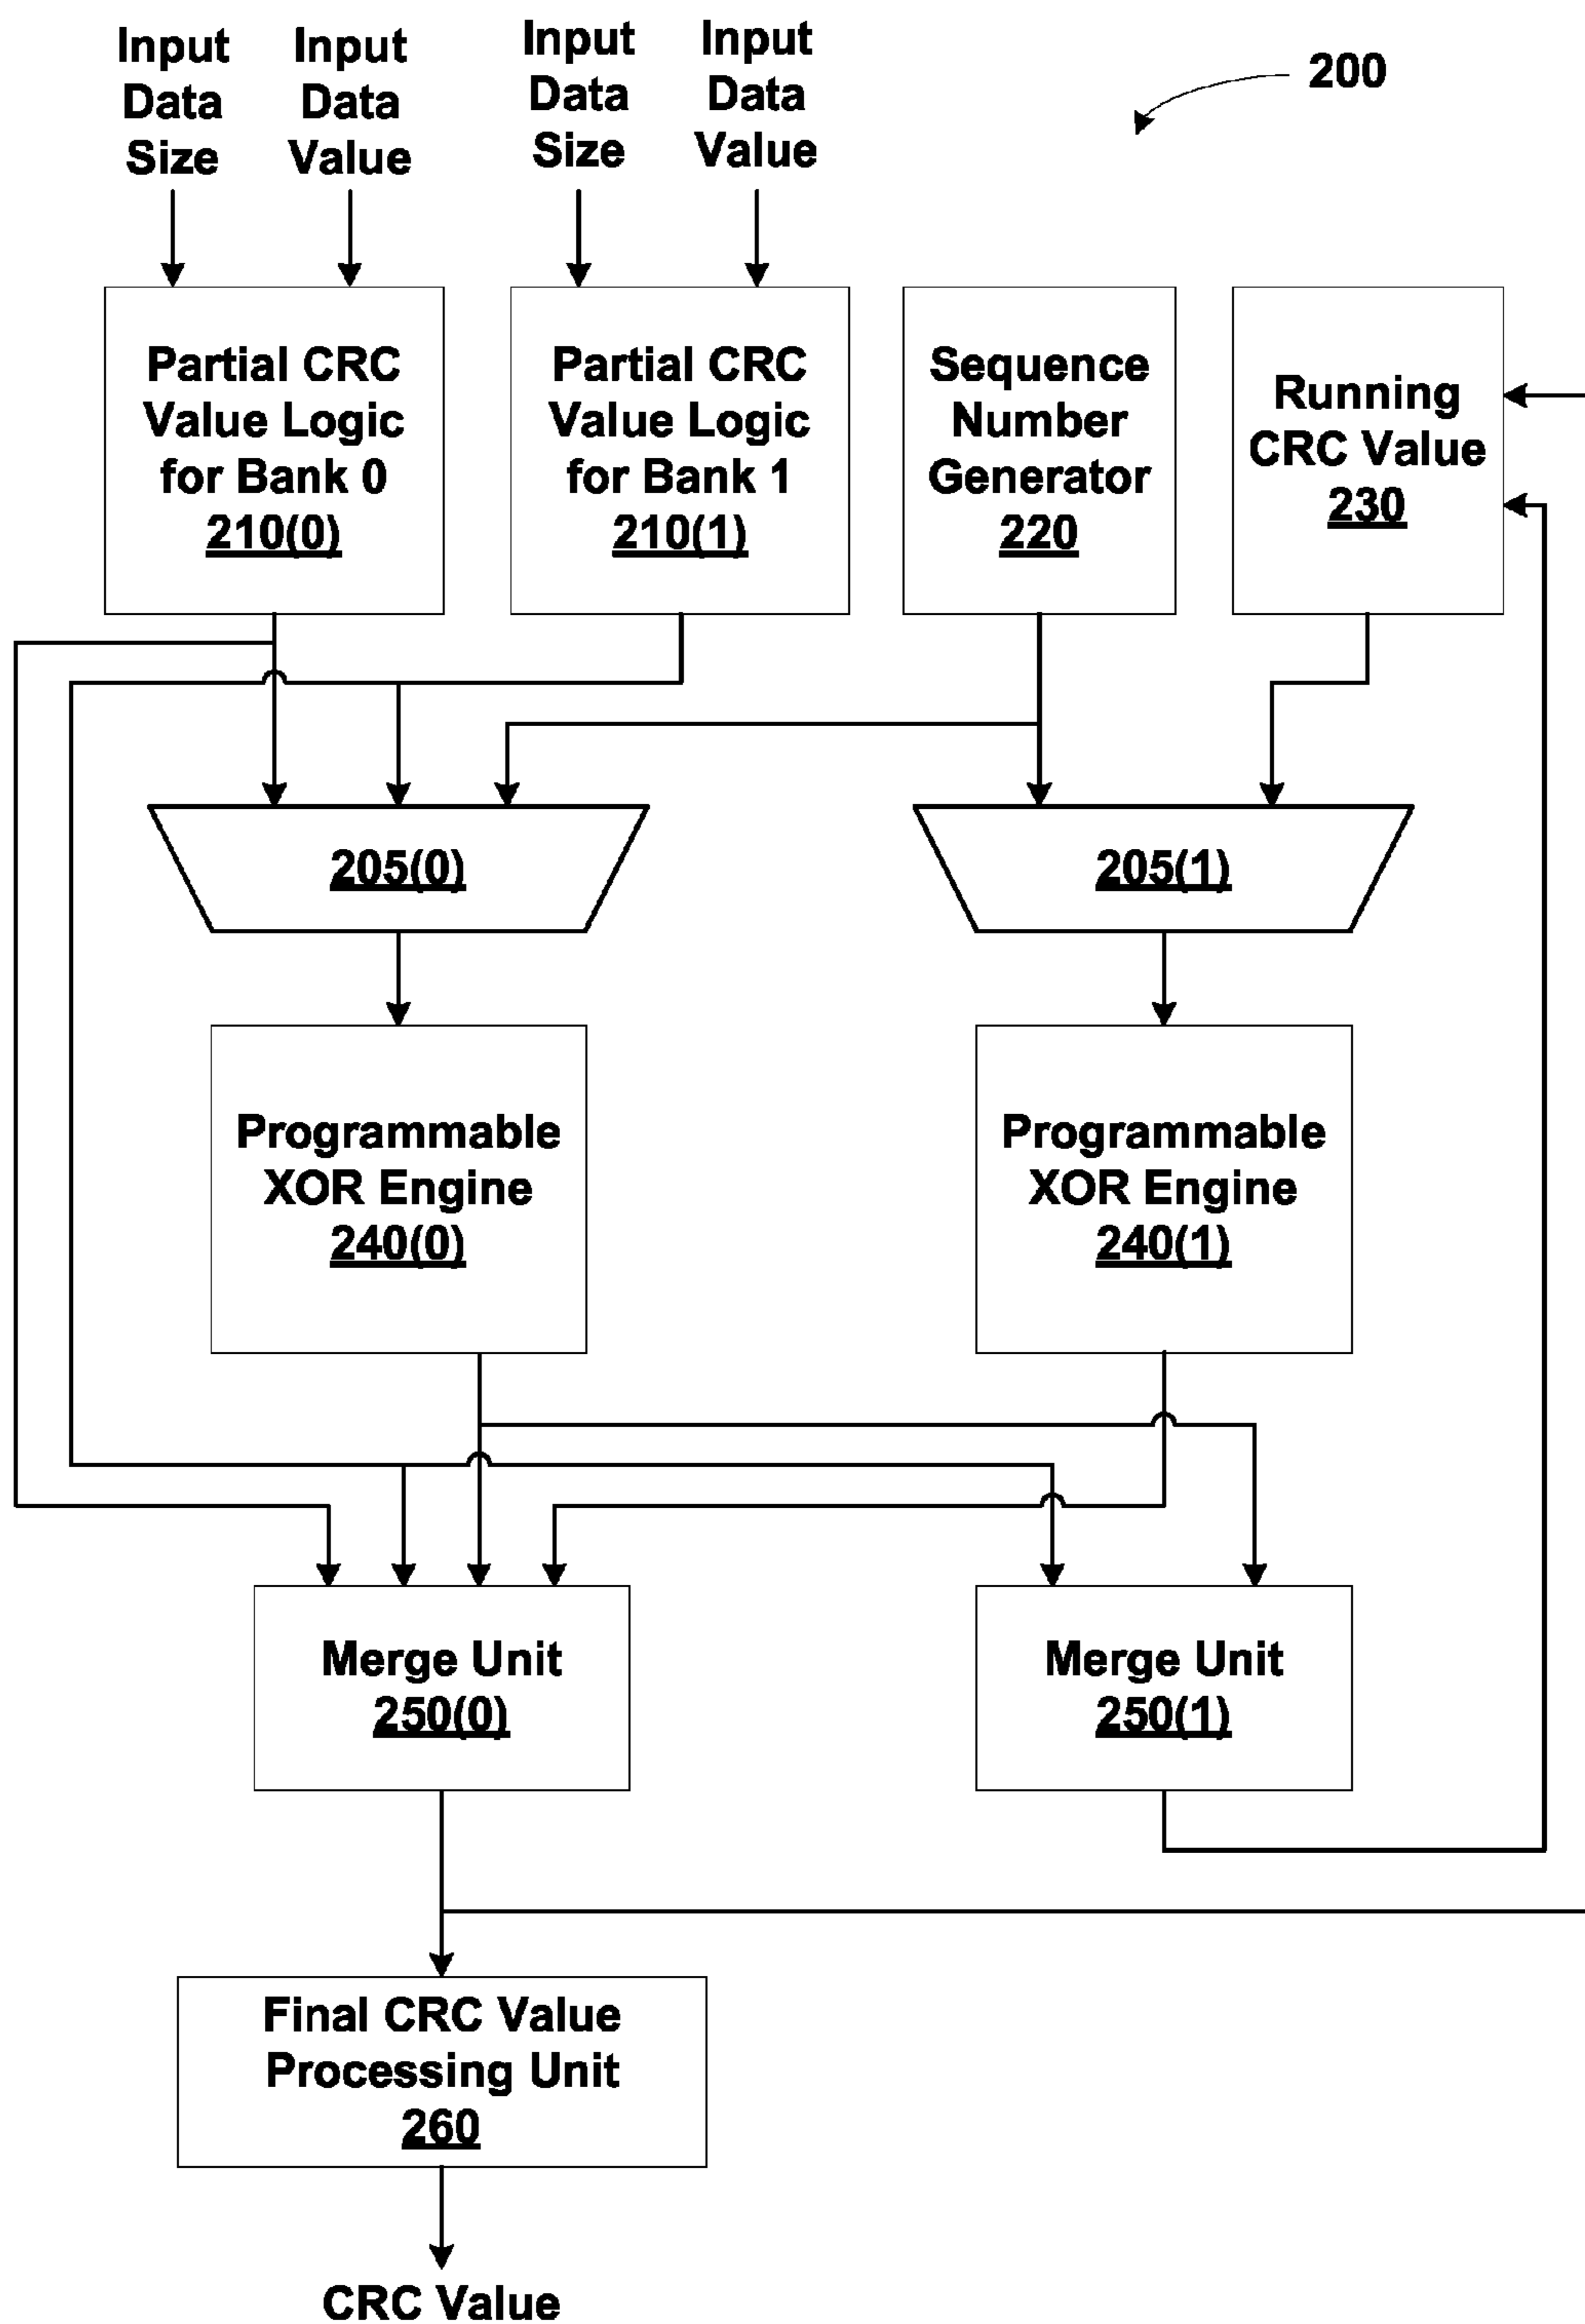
Input Data Size

Input Data Value

Input Data Size

Input Data Value

200

Partial CRC Value Logic for Bank 0 210(0)

Partial CRC Value Logic for Bank 1 210(1)

Sequence Number Generator 220

Running CRC Value 230

205(0)

205(1)

Programmable XOR Engine 240(0)

Programmable XOR Engine 240(1)

Merge Unit 250(0)

Merge Unit 250(1)

Final CRC Value Processing Unit 260

CRC Value